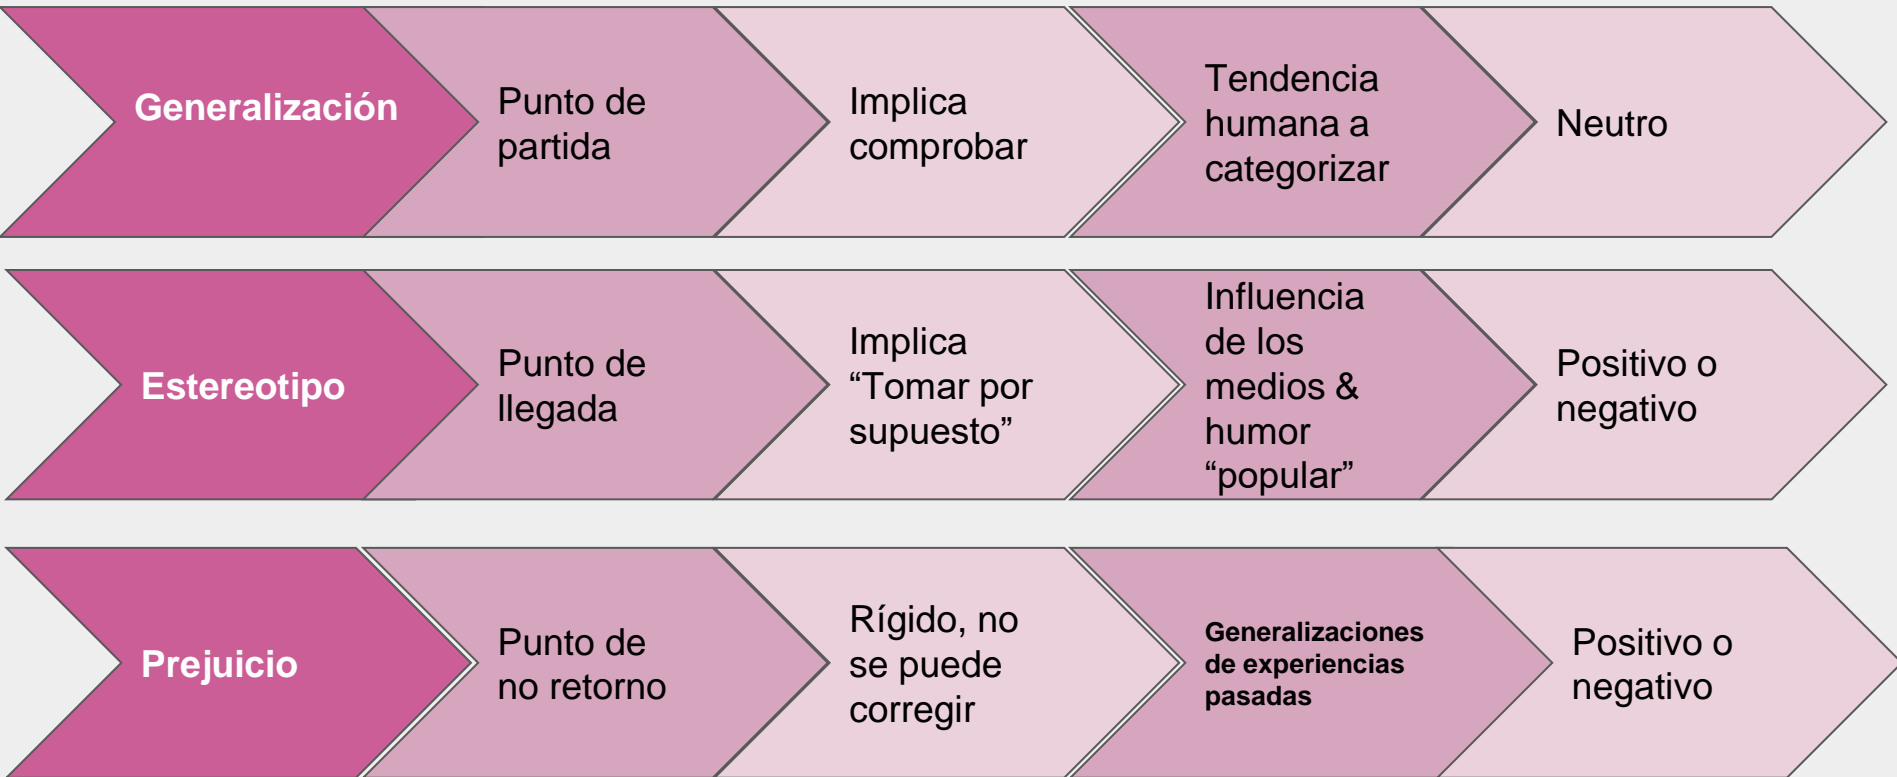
Generalización

Punto de partida

Implica comprobar

Tendencia humana a categorizar

Neutro

Estereotipo

Punto de llegada

Implica “Tomar por supuesto”

Influencia de los medios & humor “popular”

Positivo o negativo

Prejuicio

Punto de no retorno

Rígido, no se puede corregir

Generalizaciones de experiencias pasadas

Positivo o negativo